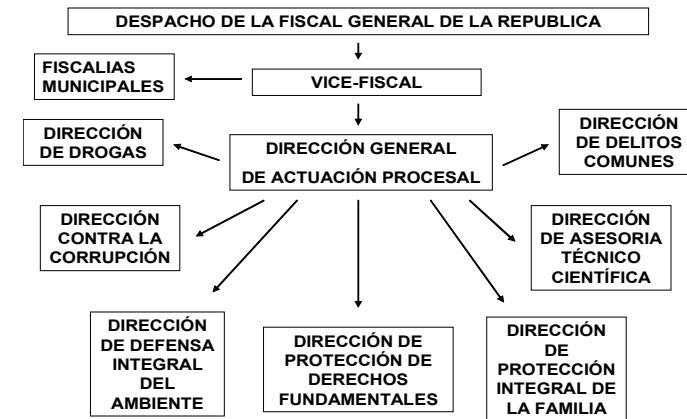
DESPACHO DE LA FISCAL GENERAL DE LA REPUBLICA

FISCALIAS MUNICIPALES

VICE-FISCAL

DIRECCIÓN DE DROGAS

DIRECCIÓN GENERAL DE ACTUACIÓN PROCESAL

DIRECCIÓN DE DELITOS COMUNES

DIRECCIÓN CONTRA LA CORRUPCIÓN

DIRECCIÓN DE ASESORIA TÉCNICO CIENTÍFICA

DIRECCIÓN DE DEFENSA INTEGRAL DEL AMBIENTE

DIRECCIÓN DE PROTECCIÓN DE DERECHOS FUNDAMENTALES

DIRECCIÓN DE PROTECCIÓN INTEGRAL DE LA FAMILIA